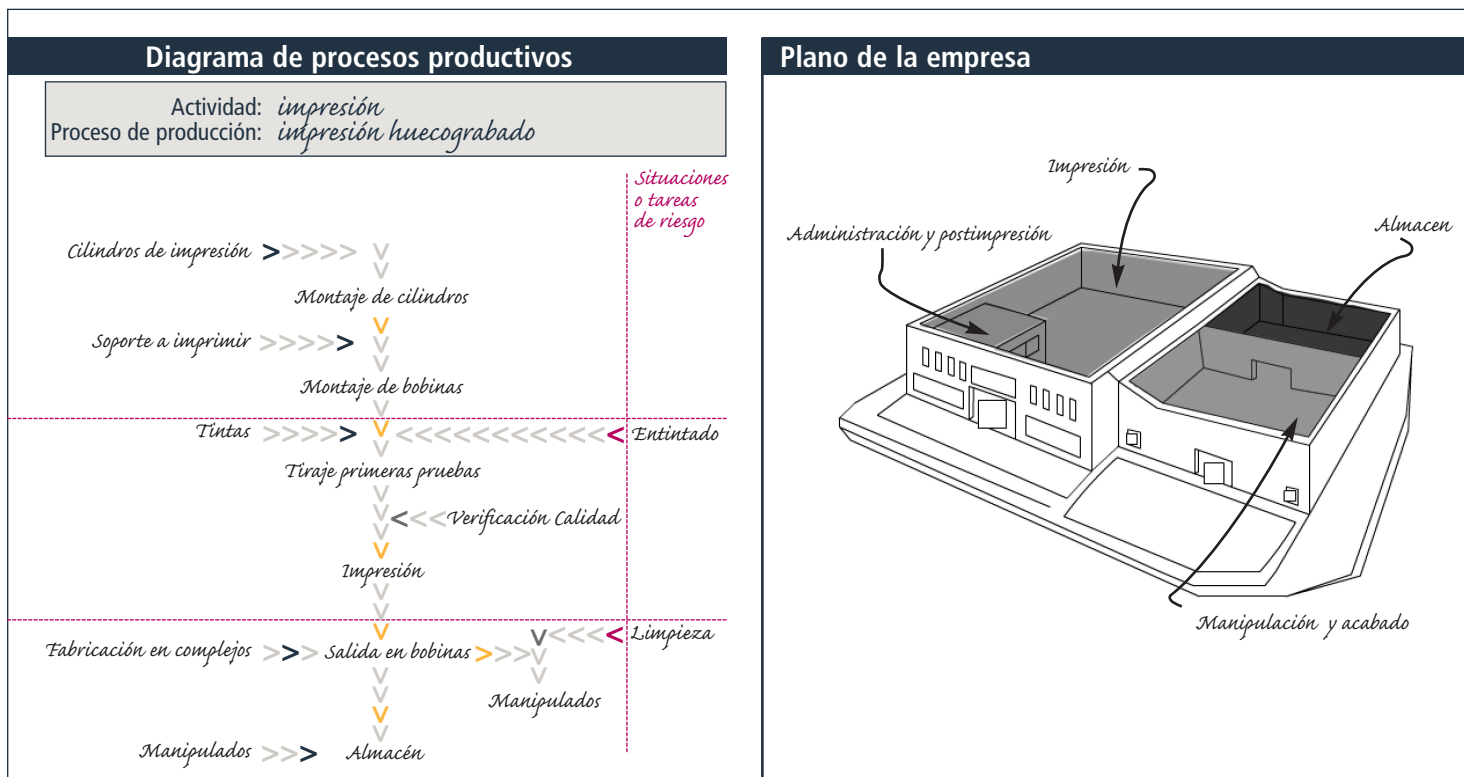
Diagrama de procesos productivos

Actividad: impresión
Proceso de producción: impresión huecograbado

Situaciones o tareas de riesgo

Cilindros de impresión

Montaje de cilindros

Soporte a imprimir

Montaje de bobinas

Tintas

Entintado

Tiraje primeras pruebas

Verificación Calidad

Impresión

Limpieza

Fabricación en complejos

Salida en bobinas

Manipulados

Manipulados

Almacén

Plano de la empresa

Impresión

Administración y postimpresión

Almacen

Manipulación y acabado